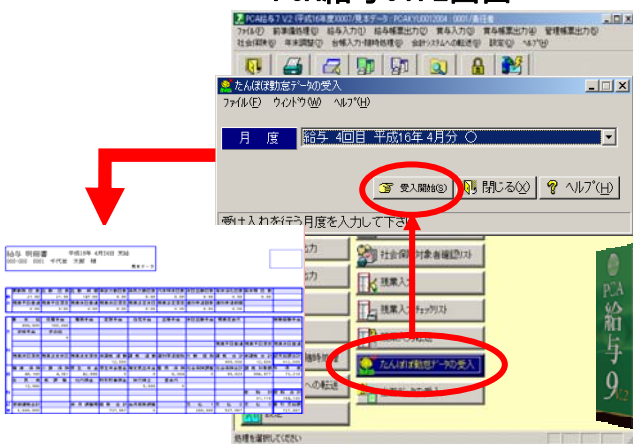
PCA給与7 V2 (平成16年度007/見本データ: PCAKYU012004 : 0001/責任者)
ファイル(F) 前準備処理(Z) 給与入力(I) 給与帳票出力(P) 賞与入力(B) 賞与帳票出力(R) 管理帳票出力(K)
社会保険(S) 年末調整(Y) 台帳入力・随時処理(E) 会計システムへの転送(G) 設定(O) ヘルプ(H)

たんぽぽ勤怠データの受入
ファイル(F) ウィンドウ(W) ヘルプ(H)
月 度
給与 4回目 平成16年 4月分 ○
受入開始(S)
閉じる(X)
ヘルプ(H)
受け入れを行う月度を入力して下さ

社会保険対象者確認リスト
残業入力
残業入力チェックリスト
たんぽぽ勤怠データの受入
への転送
処理を選択してください

給与 明細書
平成16年 4月30日 支給

PCA
給与
9 V2